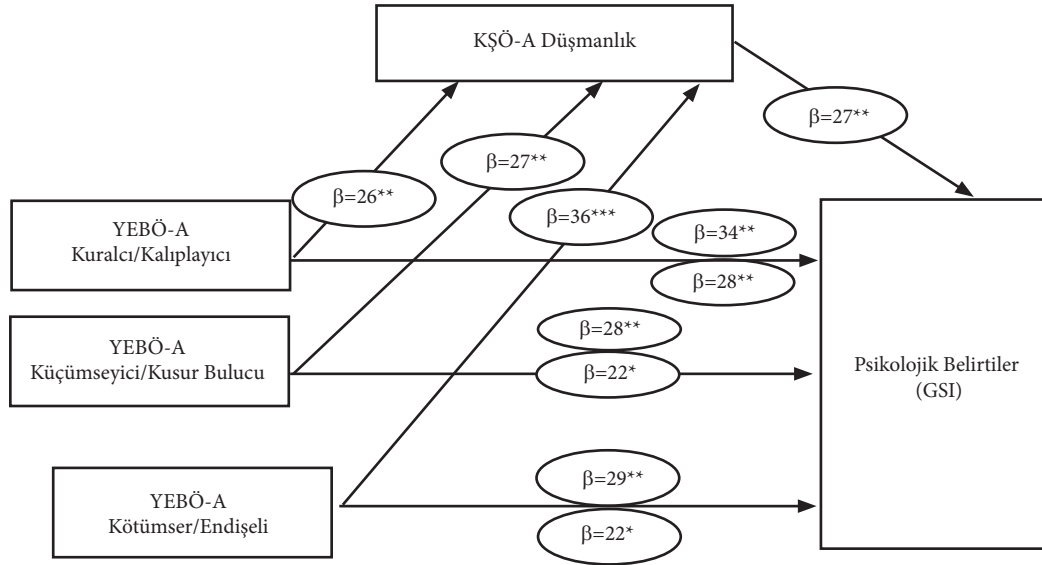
KŞÖ-A Düşmanlık

β=27**

β=27**

β=26**

β=36***

β=34**

YEBÖ-A
Kuralcı/Kalıplayıcı

β=28**

β=28**

YEBÖ-A
Küçümseyici/Kusur Bulucu

β=22*

Psikolojik Belirtiler
(GSI)

β=29**

YEBÖ-A
Kötümser/Endişeli

β=22*